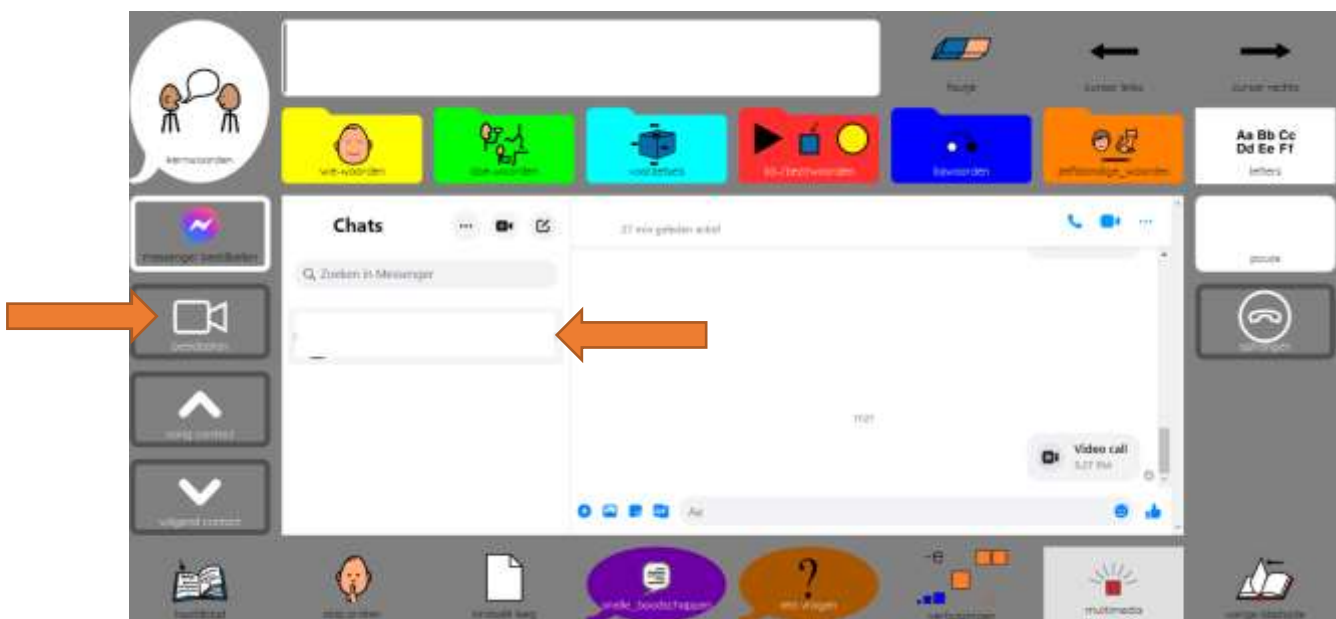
kernwoorden

wie-woorden

doe-woorden

voorzetsels

bijvoeglijke naamwoorden

bijwoorden

zelfstandige_woorden

foutje

cursor links

cursor rechts

Aa Bb Cc Dd Ee Ff

letters

messenger beëindigen

Chats

Q Zoeken in Messenger

27 min geleden actief

videobellen

vorig contact

volgend contact

pauze

ophangen

Video call

Aa

hoofdbord

stop praten

nieuwe lees

snelle_boodschappen

wat vragen

multimedia

verder lezen